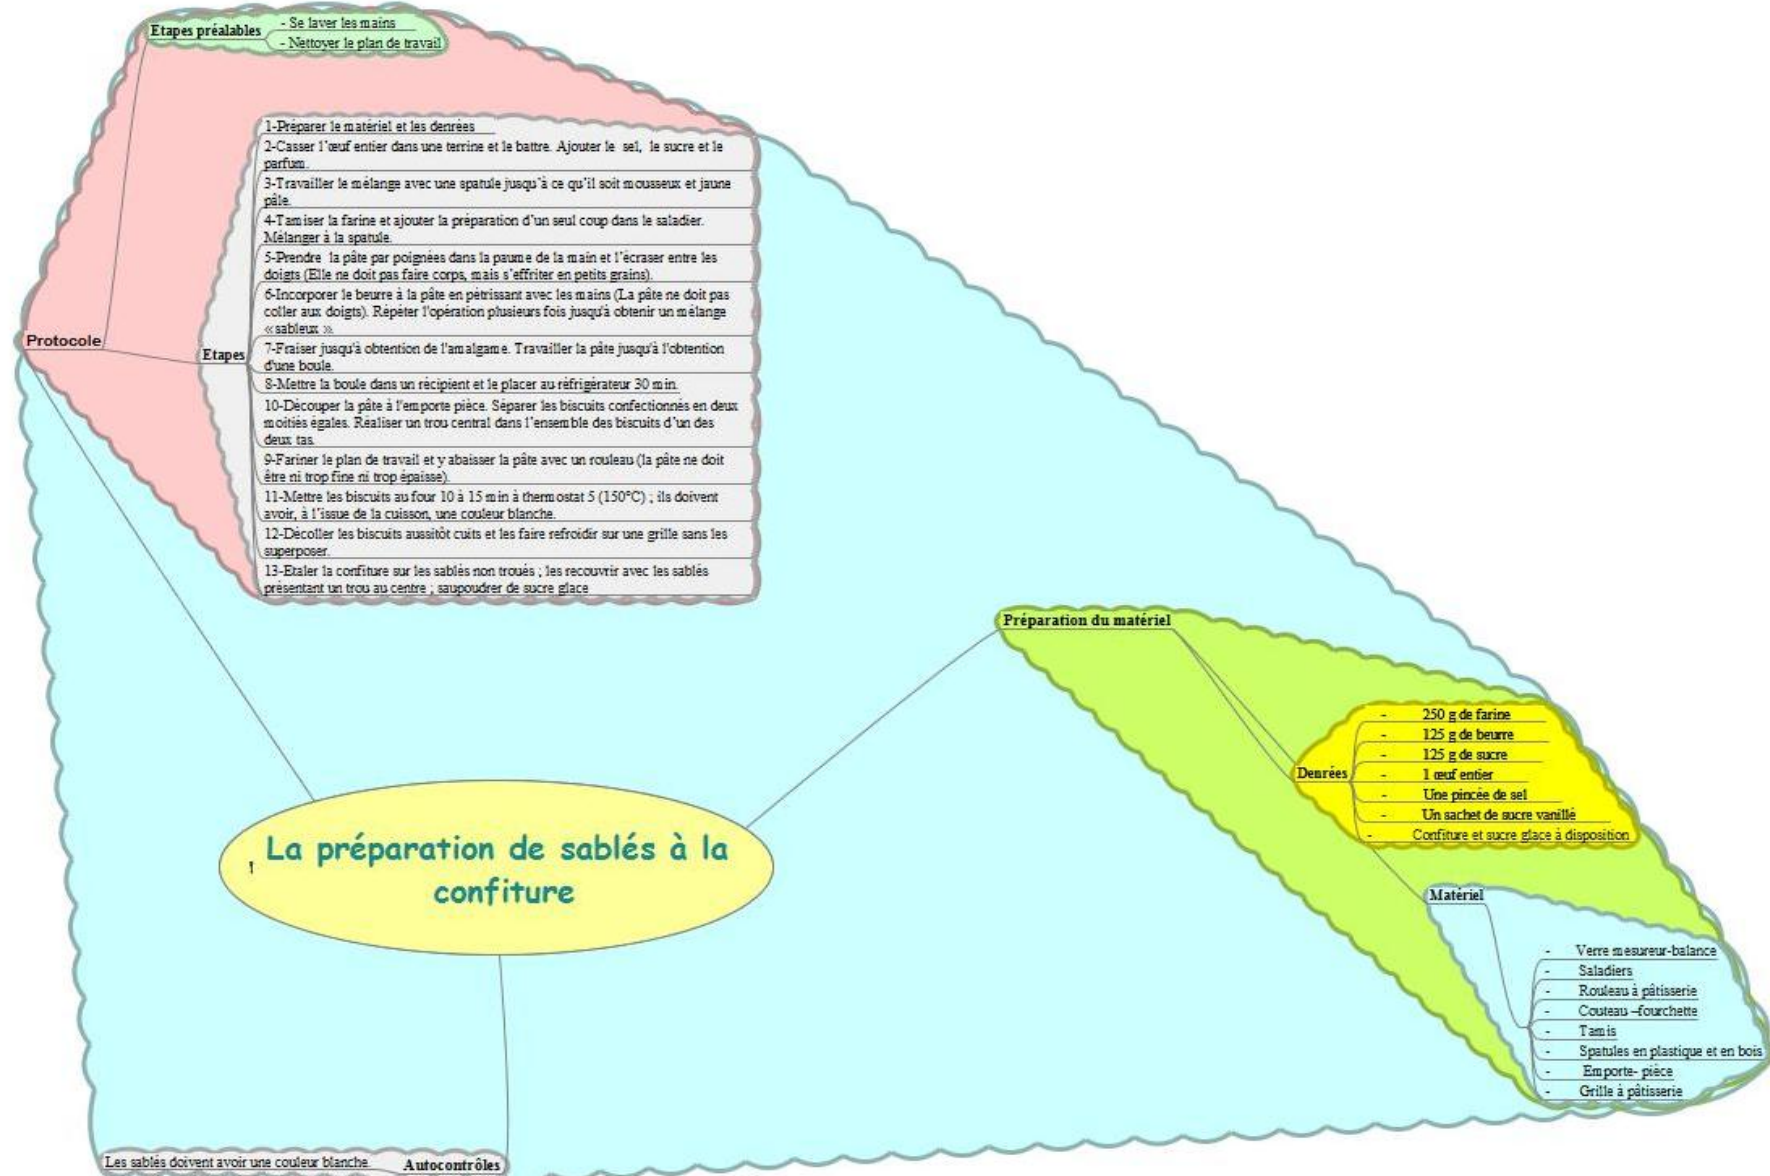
Etapes préalables
- Se laver les mains
- Nettoyer le plan de travail

Protocole

Etapes

1-Préparer le matériel et les denrées

2-Casser l'œuf entier dans une terrine et le battre. Ajouter le sel, le sucre et le parfum.

3-Travailler le mélange avec une spatule jusqu'à ce qu'il soit mousseux et jaune pâle.

4-Tamiser la farine et ajouter la préparation d'un seul coup dans le saladier. Mélanger à la spatule.

5-Prendre la pâte par poignées dans la paume de la main et l'écraser entre les doigts (Elle ne doit pas faire corps, mais s'effriter en petits grains).

6-Incorporer le beurre à la pâte en pétrissant avec les mains (La pâte ne doit pas coller aux doigts). Répéter l'opération plusieurs fois jusqu'à obtenir un mélange « sableux ».

7-Fraiser jusqu'à obtention de l'amalgame. Travailler la pâte jusqu'à l'obtention d'une boule.

8-Mettre la boule dans un récipient et le placer au réfrigérateur 30 min.

10-Découper la pâte à l'emporte pièce. Séparer les biscuits confectionnés en deux moitiés égales. Réaliser un trou central dans l'ensemble des biscuits d'un des deux tas.

9-Fariner le plan de travail et y abaisser la pâte avec un rouleau (la pâte ne doit être ni trop fine ni trop épaisse).

11-Mettre les biscuits au four 10 à 15 min à thermostat 5 (150°C) ; ils doivent avoir, à l'issue de la cuisson, une couleur blanche.

12-Décoller les biscuits aussitôt cuits et les faire refroidir sur une grille sans les superposer.

13-Etaler la confiture sur les sablés non troués ; les recouvrir avec les sablés présentant un trou au centre ; saupoudrer de sucre glace

Préparation du matériel

Denrées
- 250 g de farine
- 125 g de beurre
- 125 g de sucre
- 1 œuf entier
- Une pincée de sel
- Un sachet de sucre vanillé
- Confiture et sucre glace à disposition

La préparation de sablés à la confiture

Matériel
- Verre mesureur-balance
- Saladiers
- Rouleau à pâtisserie
- Couteau –fourchette
- Tamis
- Spatules en plastique et en bois
- Emporte- pièce
- Grille à pâtisserie

Les sablés doivent avoir une couleur blanche.
Autocontrôles